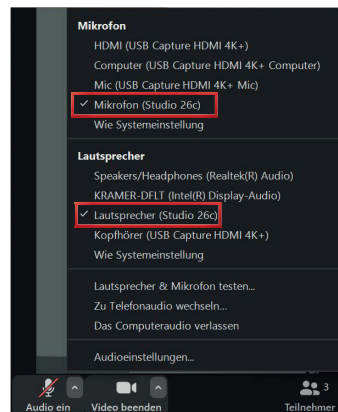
Mikrofon
HDMI (USB Capture HDMI 4K+)
Computer (USB Capture HDMI 4K+ Computer)
Mic (USB Capture HDMI 4K+ Mic)
✓ Mikrofon (Studio 26c)
Wie Systemeinstellung

Lautsprecher
Speakers/Headphones (Realtek(R) Audio)
KRAMER-DFLT (Intel(R) Display-Audio)
✓ Lautsprecher (Studio 26c)
Kopfhörer (USB Capture HDMI 4K+)
Wie Systemeinstellung

Lautsprecher & Mikrofon testen...
Zu Telefonaudio wechseln...
Das Computeraudio verlassen

Audioeinstellungen...

Audio ein
Video beenden
3
Teilnehmer